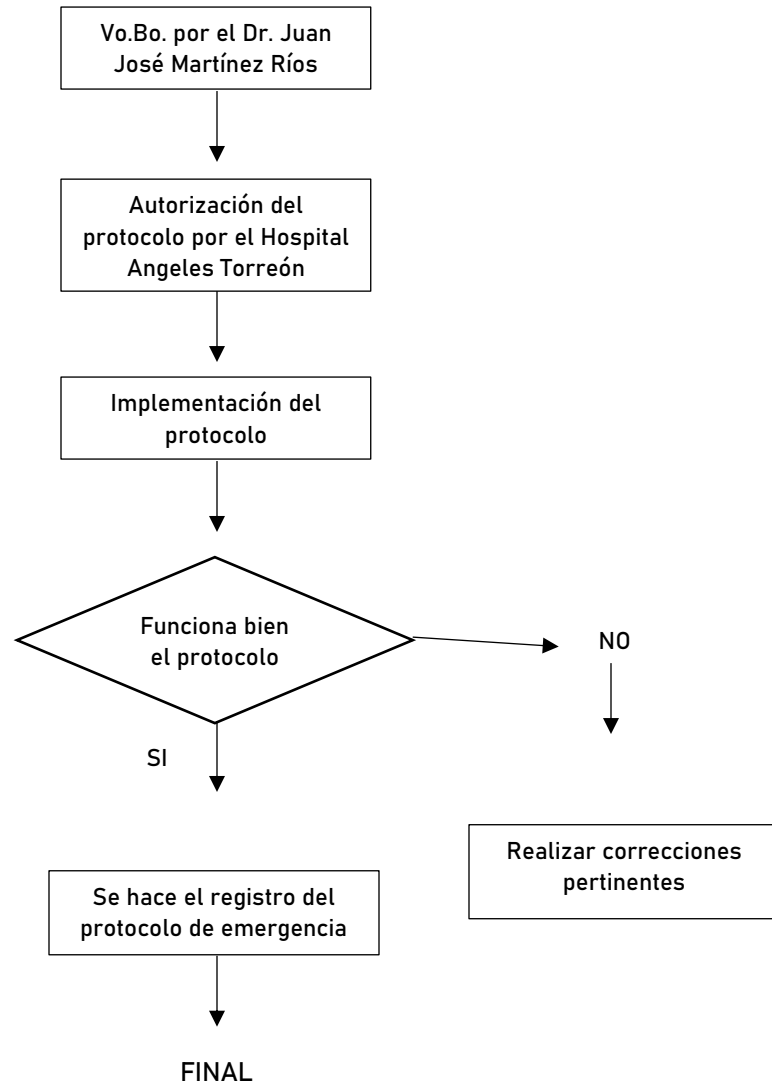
Vo.Bo. por el Dr. Juan José Martínez Ríos

Autorización del protocolo por el Hospital Angeles Torreón

Implementación del protocolo

Funciona bien el protocolo

NO

SI

Realizar correcciones pertinentes

Se hace el registro del protocolo de emergencia

FINAL